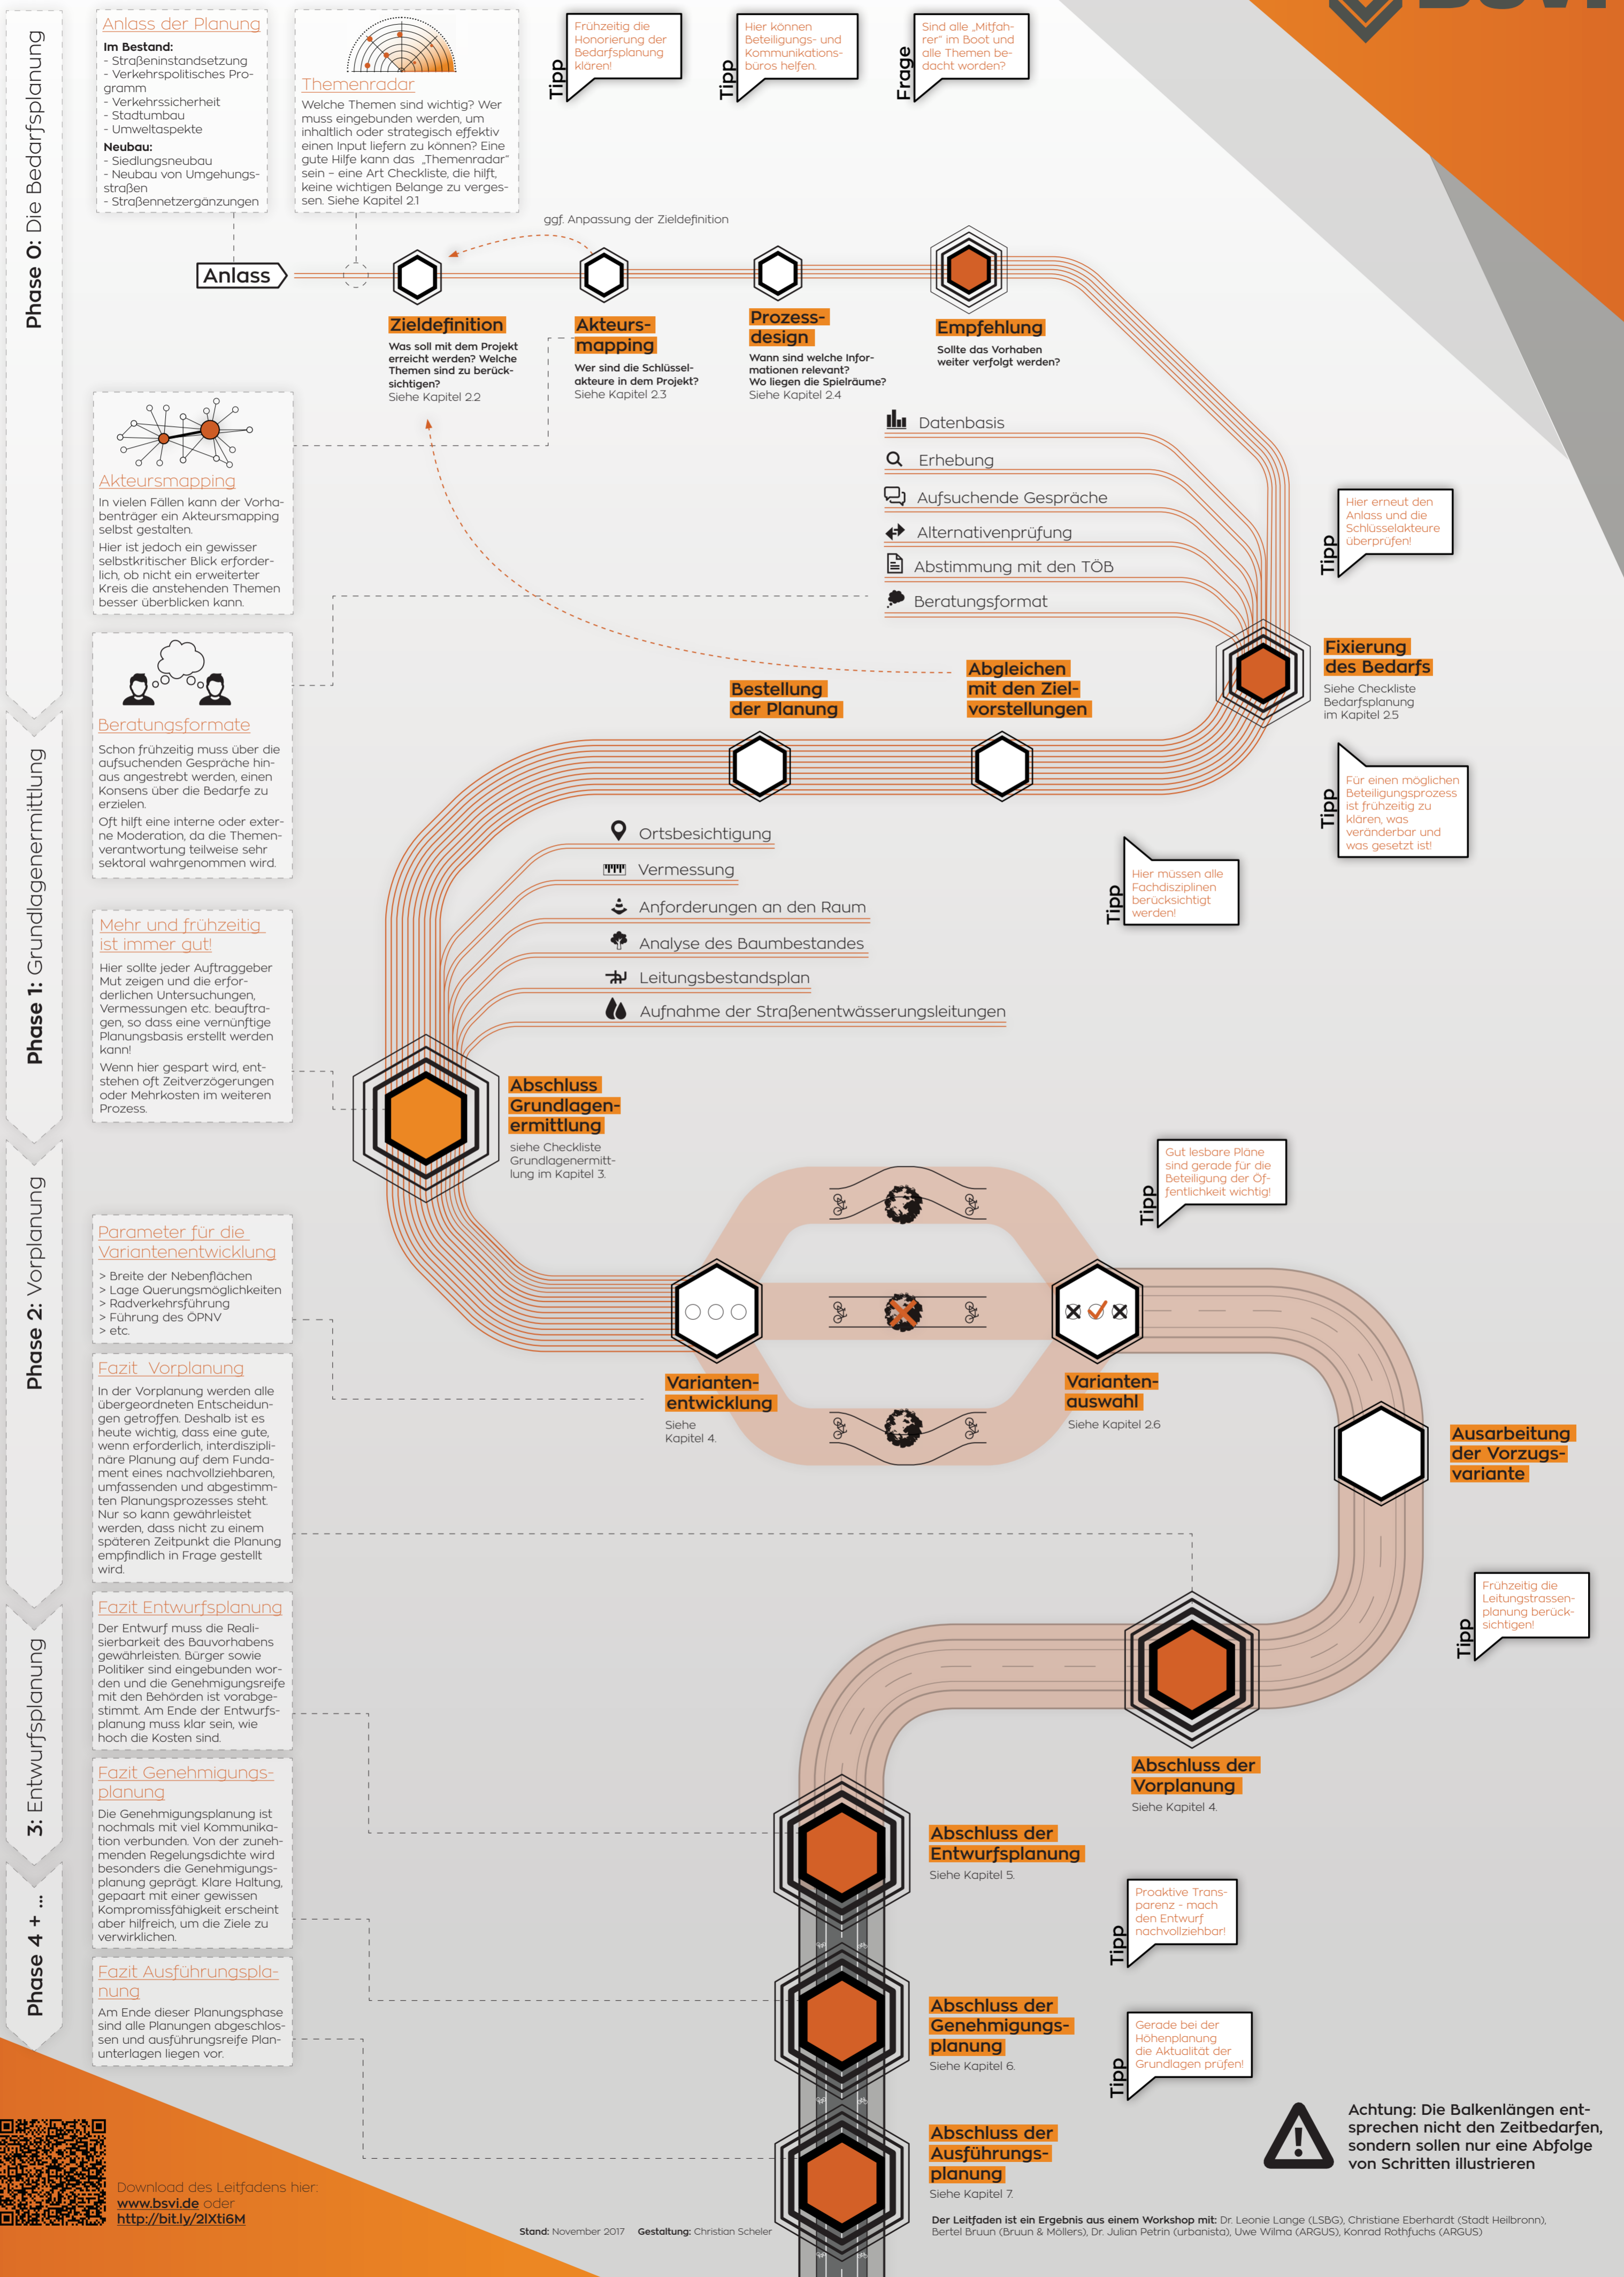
Phase 0: Die Bedarfsplanung

Anlass der Planung
Im Bestand:
- Straßeninstandsetzung
- Verkehrspolitisches Programm
- Verkehrssicherheit
- Stadtumbau
- Umweltaspekte
Neubau:
- Siedlungsneubau
- Neubau von Umgehungsstraßen
- Straßennetzergänzungen

Themenradar
Welche Themen sind wichtig? Wer muss eingebunden werden, um inhaltlich oder strategisch effektiv einen Input liefern zu können? Eine gute Hilfe kann das „Themenradar" sein – eine Art Checkliste, die hilft, keine wichtigen Belange zu vergessen. Siehe Kapitel 2.1

Tipp
Frühzeitig die Honorierung der Bedarfsplanung klären!

Tipp
Hier können Beteiligungs- und Kommunikationsbüros helfen.

Frage
Sind alle „Mitfahrer" im Boot und alle Themen bedacht worden?

ggf. Anpassung der Zieldefinition

Anlass

Zieldefinition
Was soll mit dem Projekt erreicht werden? Welche Themen sind zu berücksichtigen?
Siehe Kapitel 2.2

Akteursmapping
Wer sind die Schlüsselakteure in dem Projekt?
Siehe Kapitel 2.3

Prozessdesign
Wann sind welche Informationen relevant? Wo liegen die Spielräume?
Siehe Kapitel 2.4

Empfehlung
Sollte das Vorhaben weiter verfolgt werden?

Akteursmapping
In vielen Fällen kann der Vorhabenträger ein Akteursmapping selbst gestalten.
Hier ist jedoch ein gewisser selbstkritischer Blick erforderlich, ob nicht ein erweiterter Kreis die anstehenden Themen besser überblicken kann.

Datenbasis
Erhebung
Aufsuchende Gespräche
Alternativenprüfung
Abstimmung mit den TÖB
Beratungsformat

Tipp
Hier erneut den Anlass und die Schlüsselakteure überprüfen!

Fixierung des Bedarfs
Siehe Checkliste Bedarfsplanung im Kapitel 2.5

Phase 1: Grundlagenermittlung

Beratungsformate
Schon frühzeitig muss über die aufsuchenden Gespräche hinaus angestrebt werden, einen Konsens über die Bedarfe zu erzielen.
Oft hilft eine interne oder externe Moderation, da die Themenverantwortung teilweise sehr sektoral wahrgenommen wird.

Bestellung der Planung

Abgleichen mit den Zielvorstellungen

Tipp
Für einen möglichen Beteiligungsprozess ist frühzeitig zu klären, was veränderbar und was gesetzt ist!

Ortsbesichtigung
Vermessung
Anforderungen an den Raum
Analyse des Baumbestandes
Leitungsbestandsplan
Aufnahme der Straßenentwässerungsleitungen

Tipp
Hier müssen alle Fachdisziplinen berücksichtigt werden!

Mehr und frühzeitig ist immer gut!
Hier sollte jeder Auftraggeber Mut zeigen und die erforderlichen Untersuchungen, Vermessungen etc. beauftragen, so dass eine vernünftige Planungsbasis erstellt werden kann!
Wenn hier gespart wird, entstehen oft Zeitverzögerungen oder Mehrkosten im weiteren Prozess.

Abschluss Grundlagenermittlung
siehe Checkliste Grundlagenermittlung im Kapitel 3.

Phase 2: Vorplanung

Tipp
Gut lesbare Pläne sind gerade für die Beteiligung der Öffentlichkeit wichtig!

Parameter für die Variantenentwicklung
> Breite der Nebenflächen
> Lage Querungsmöglichkeiten
> Radverkehrsführung
> Führung des ÖPNV
> etc.

Varianten-entwicklung
Siehe Kapitel 4.

Varianten-auswahl
Siehe Kapitel 2.6

Ausarbeitung der Vorzugs-variante

Fazit Vorplanung
In der Vorplanung werden alle übergeordneten Entscheidungen getroffen. Deshalb ist es heute wichtig, dass eine gute, wenn erforderlich, interdisziplinäre Planung auf dem Fundament eines nachvollziehbaren, umfassenden und abgestimmten Planungsprozesses steht. Nur so kann gewährleistet werden, dass nicht zu einem späteren Zeitpunkt die Planung empfindlich in Frage gestellt wird.

Tipp
Frühzeitig die Leitungstrassenplanung berücksichtigen!

3: Entwurfsplanung

Fazit Entwurfsplanung
Der Entwurf muss die Realisierbarkeit des Bauvorhabens gewährleisten. Bürger sowie Politiker sind eingebunden worden und die Genehmigungsreife mit den Behörden ist vorabgestimmt. Am Ende der Entwurfsplanung muss klar sein, wie hoch die Kosten sind.

Abschluss der Vorplanung
Siehe Kapitel 4.

Abschluss der Entwurfsplanung
Siehe Kapitel 5.

Tipp
Proaktive Transparenz - mach den Entwurf nachvollziehbar!

Phase 4 + ...

Fazit Genehmigungsplanung
Die Genehmigungsplanung ist nochmals mit viel Kommunikation verbunden. Von der zunehmenden Regelungsdichte wird besonders die Genehmigungsplanung geprägt. Klare Haltung, gepaart mit einer gewissen Kompromissfähigkeit erscheint aber hilfreich, um die Ziele zu verwirklichen.

Abschluss der Genehmigungsplanung
Siehe Kapitel 6.

Tipp
Gerade bei der Höhenplanung die Aktualität der Grundlagen prüfen!

Fazit Ausführungsplanung
Am Ende dieser Planungsphase sind alle Planungen abgeschlossen und ausführungsreife Planunterlagen liegen vor.

Abschluss der Ausführungsplanung
Siehe Kapitel 7.

Achtung: Die Balkenlängen entsprechen nicht den Zeitbedarfen, sondern sollen nur eine Abfolge von Schritten illustrieren

Download des Leitfadens hier:
www.bsvi.de oder
http://bit.ly/2lXti6M

Stand: November 2017 Gestaltung: Christian Scheler

Der Leitfaden ist ein Ergebnis aus einem Workshop mit: Dr. Leonie Lange (LSBG), Christiane Eberhardt (Stadt Heilbronn), Bertel Bruun (Bruun & Möllers), Dr. Julian Petrin (urbanista), Uwe Wilma (ARGUS), Konrad Rothfuchs (ARGUS)